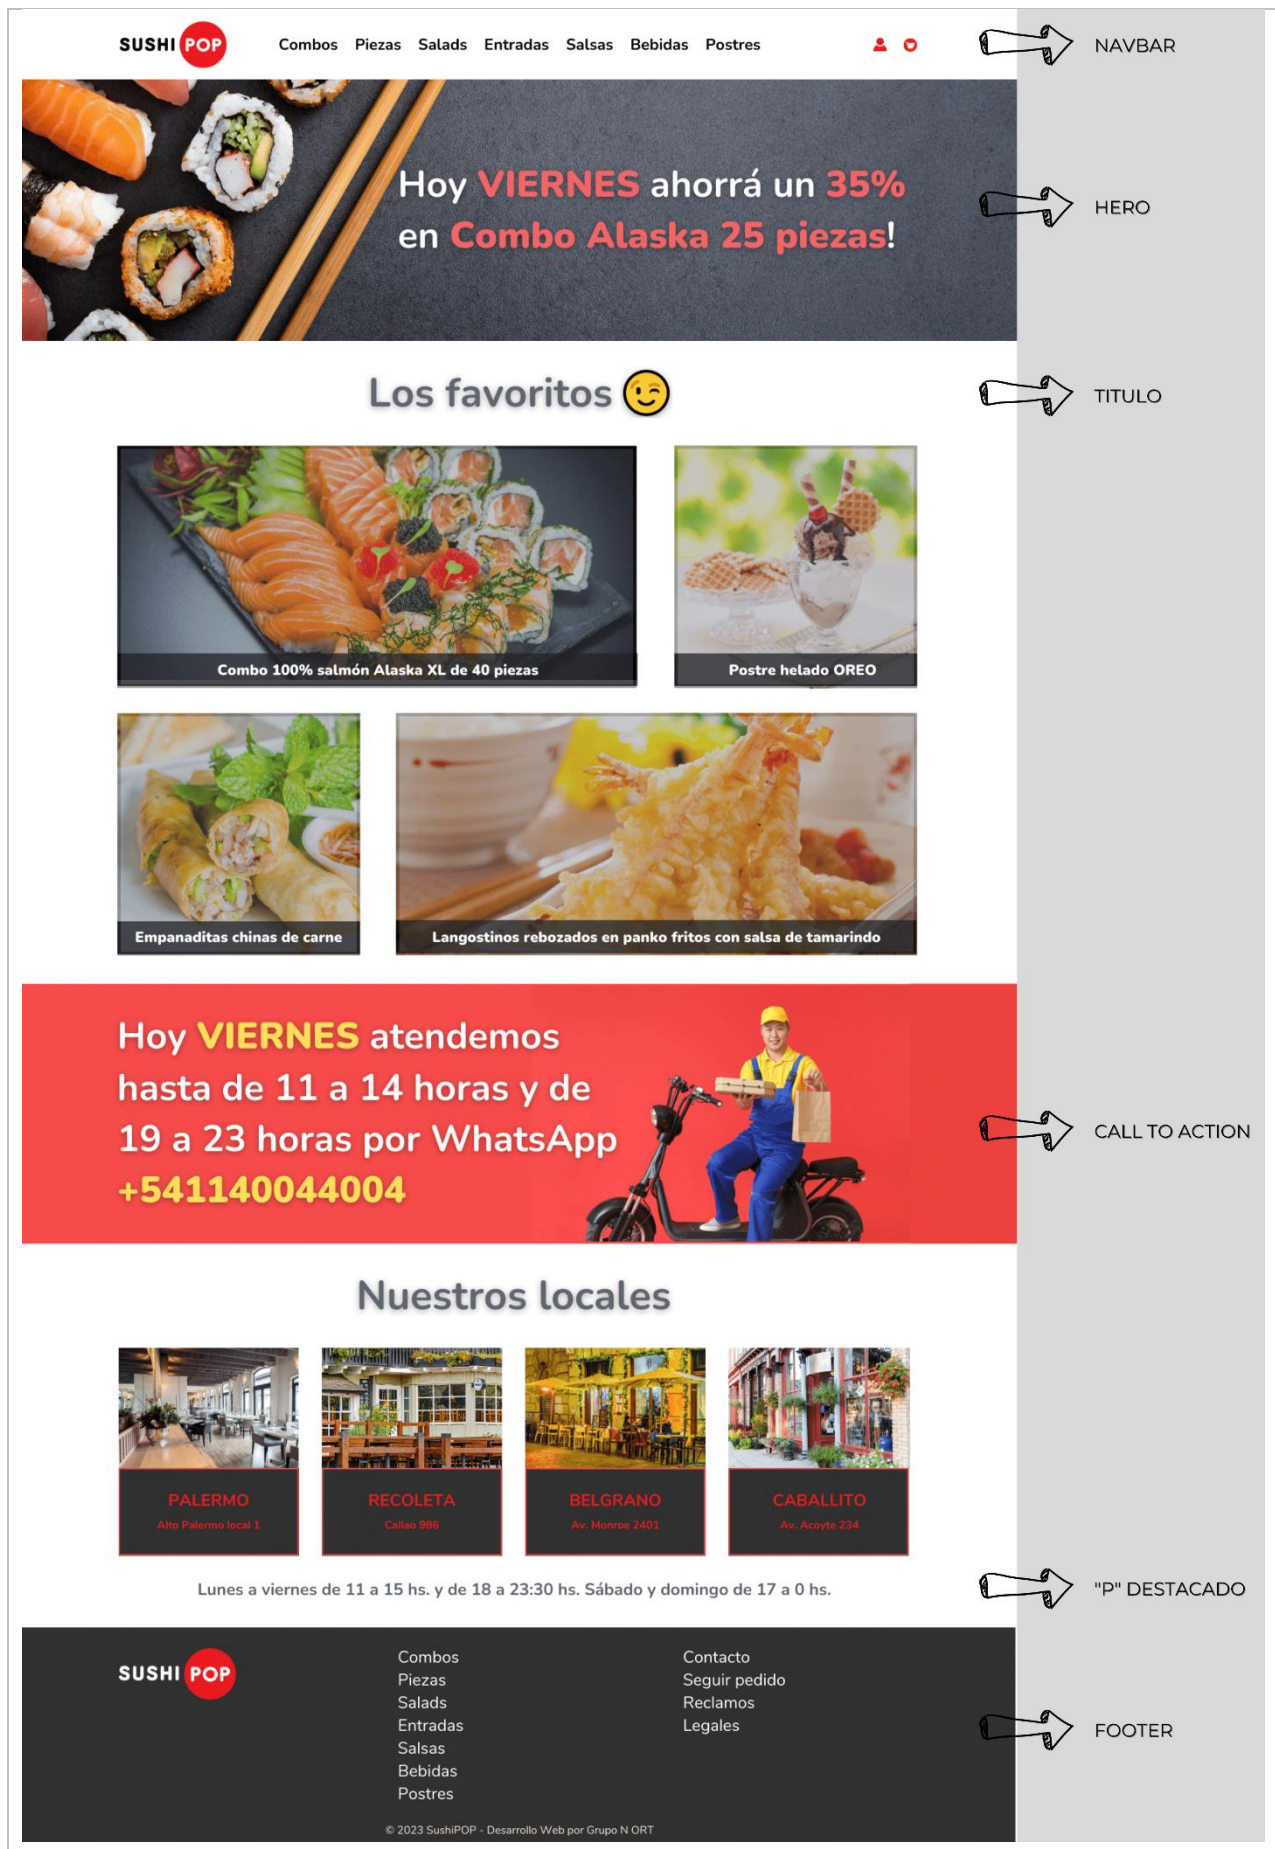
SUSHI POP Combos Piezas Salads Entradas Salsas Bebidas Postres

NAVBAR

Hoy VIERNES ahorrá un 35% en Combo Alaska 25 piezas!

HERO

Los favoritos 😉

TITULO

Combo 100% salmón Alaska XL de 40 piezas

Postre helado OREO

Empanaditas chinas de carne

Langostinos rebozados en panko fritos con salsa de tamarindo

Hoy VIERNES atendemos hasta de 11 a 14 horas y de 19 a 23 horas por WhatsApp +541140044004

CALL TO ACTION

Nuestros locales

PALERMO
Alto Palermo local 1

RECOLETA
Callao 986

BELGRANO
Av. Monroe 2401

CABALLITO
Av. Acoyte 234

Lunes a viernes de 11 a 15 hs. y de 18 a 23:30 hs. Sábado y domingo de 17 a 0 hs.

"P" DESTACADO

SUSHI POP

Combos
Piezas
Salads
Entradas
Salsas
Bebidas
Postres

Contacto
Seguir pedido
Reclamos
Legales

FOOTER

© 2023 SushiPOP - Desarrollo Web por Grupo N ORT